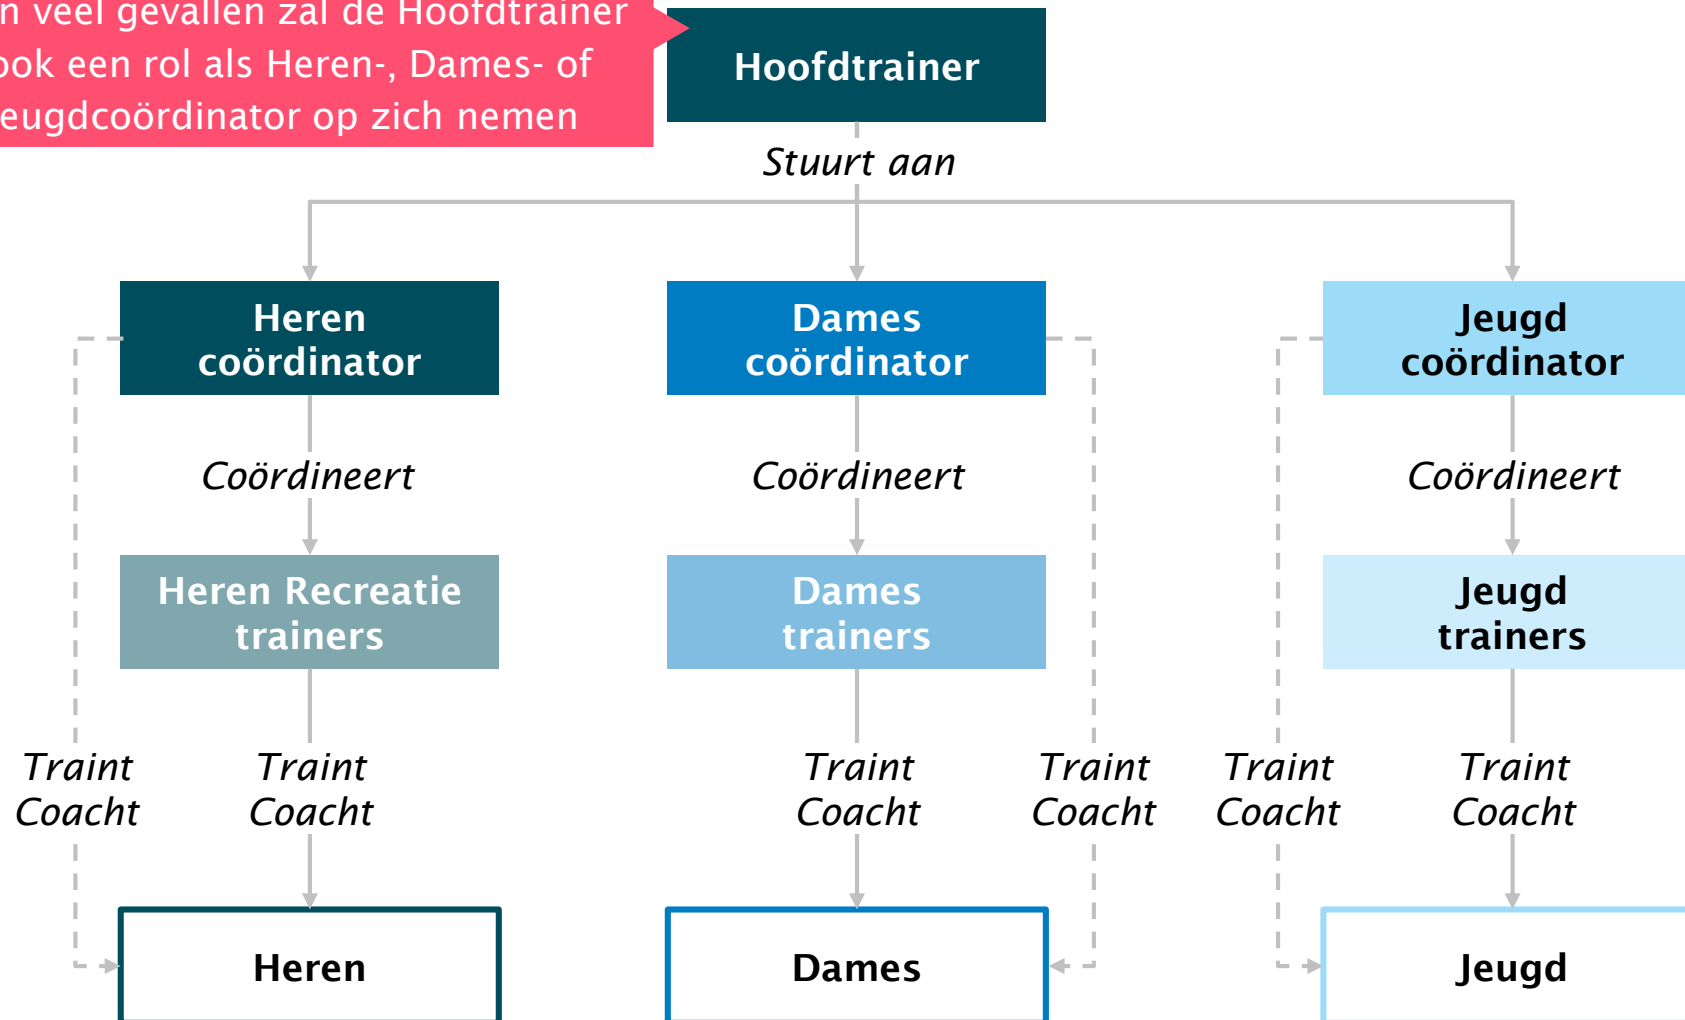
n veel gevallen zal de Hoofdtrainer ook een rol als Heren-, Dames- of eugdcoördinator op zich nemen

Hoofdtrainer

Stuurt aan

Heren coördinator

Dames coördinator

Jeugd coördinator

Coördineert

Coördineert

Coördineert

Heren Recreatie trainers

Dames trainers

Jeugd trainers

Traint Coacht

Traint Coacht

Traint Coacht

Traint Coacht

Traint Coacht

Traint Coacht

Heren

Dames

Jeugd